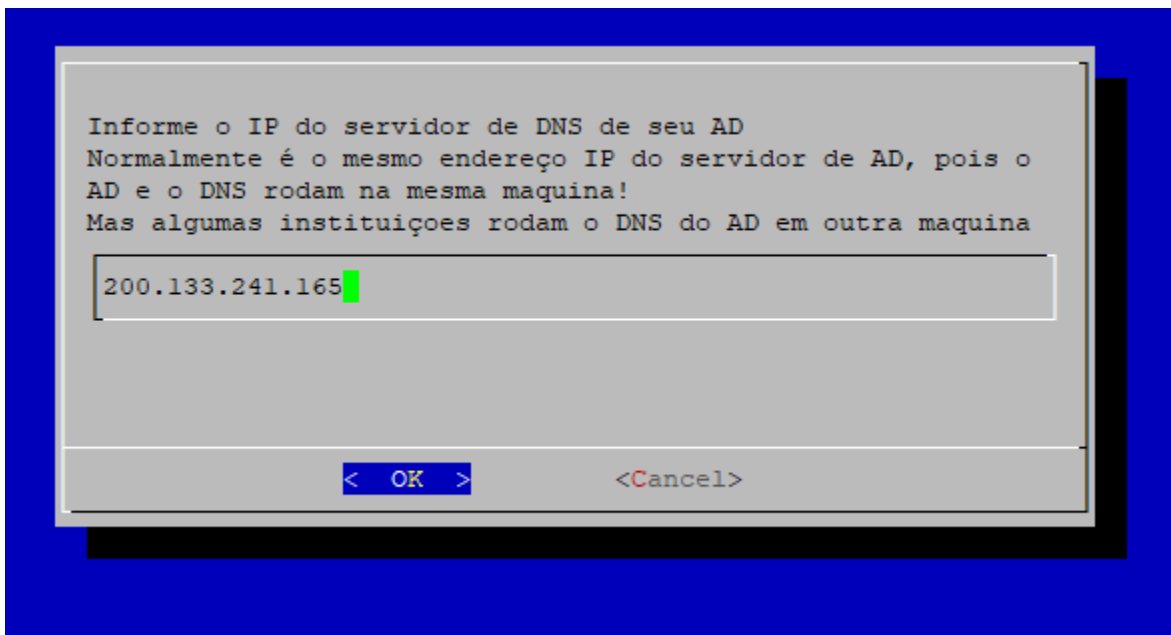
Informe o IP do servidor de DNS de seu AD
Normalmente é o mesmo endereço IP do servidor de AD, pois o AD e o DNS rodam na mesma maquina!
Mas algumas instituiçoes rodam o DNS do AD em outra maquina

200.133.241.165

< OK > <Cancel>